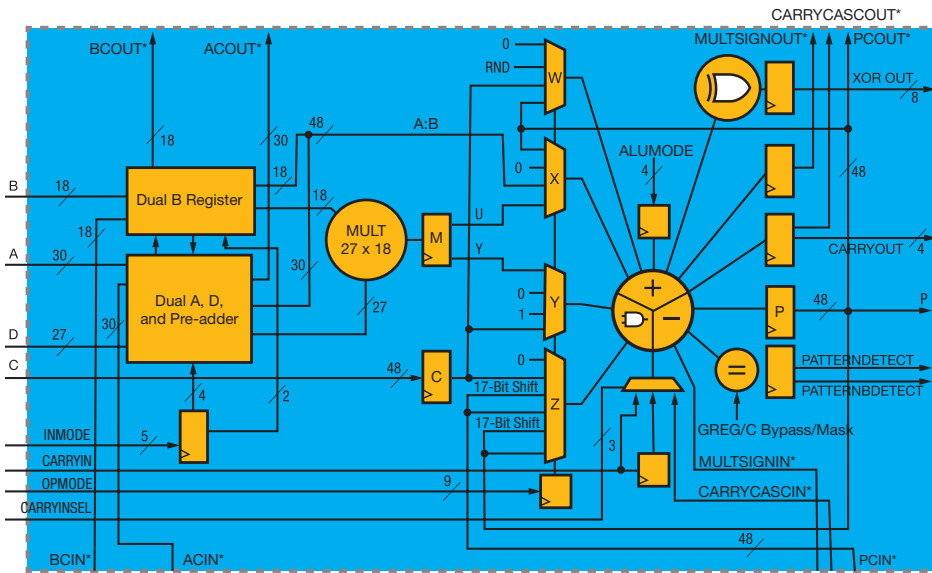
CARRYCASCOUT*
BCOUT*
ACOUT*
MULTSIGNOUT*
PCOUT*
0
RND
W
XOR OUT
8
18
30
48
A:B
ALUMODE
0
X
4
48
B
18
Dual B Register
18
18
MULT
27 x 18
U
M
CARRYOUT
4
A
30
18
Y
30
Dual A, D, and Pre-adder
0
Y
1
48
P
P
D
27
30
27
C
48
C
0
PATTERNDETECT
PATTERNBDETECT
17-Bit Shift
4
2
Z
17-Bit Shift
GREG/C Bypass/Mask
INMODE
5
3
CARRYIN
MULTSIGNIN*
OPMODE
9
CARRYCASCIN*
CARRYINSEL
48
BCIN*
ACIN*
PCIN*